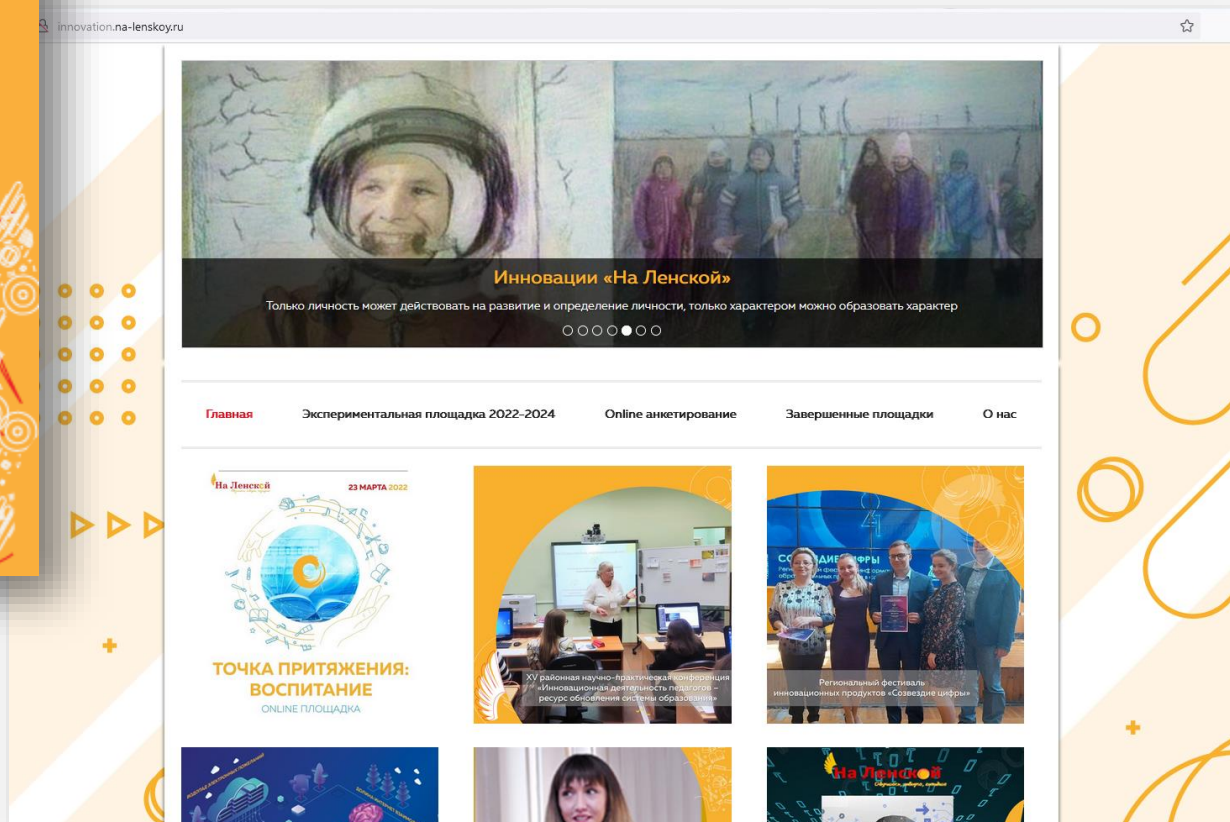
innovation.na-lenskoy.ru

Инновации «На Ленской»

Только личность может действовать на развитие и определение личности, только характером можно образовать характер

Главная
Экспериментальная площадка 2022-2024
Online анкетирование
Завершенные площадки
О нас

На Ленской
23 МАРТА 2022
ТОЧКА ПРИТЯЖЕНИЯ: ВОСПИТАНИЕ
ONLINE ПЛОЩАДКА

XV районная научно-практическая конференция «Инновационная деятельность педагогов – ресурс обновления системы образования»

СОЗВЕЗДИЕ ЦИФРЫ
Региональный фестиваль инновационных продуктов «Созвездие цифры»

На Ленской